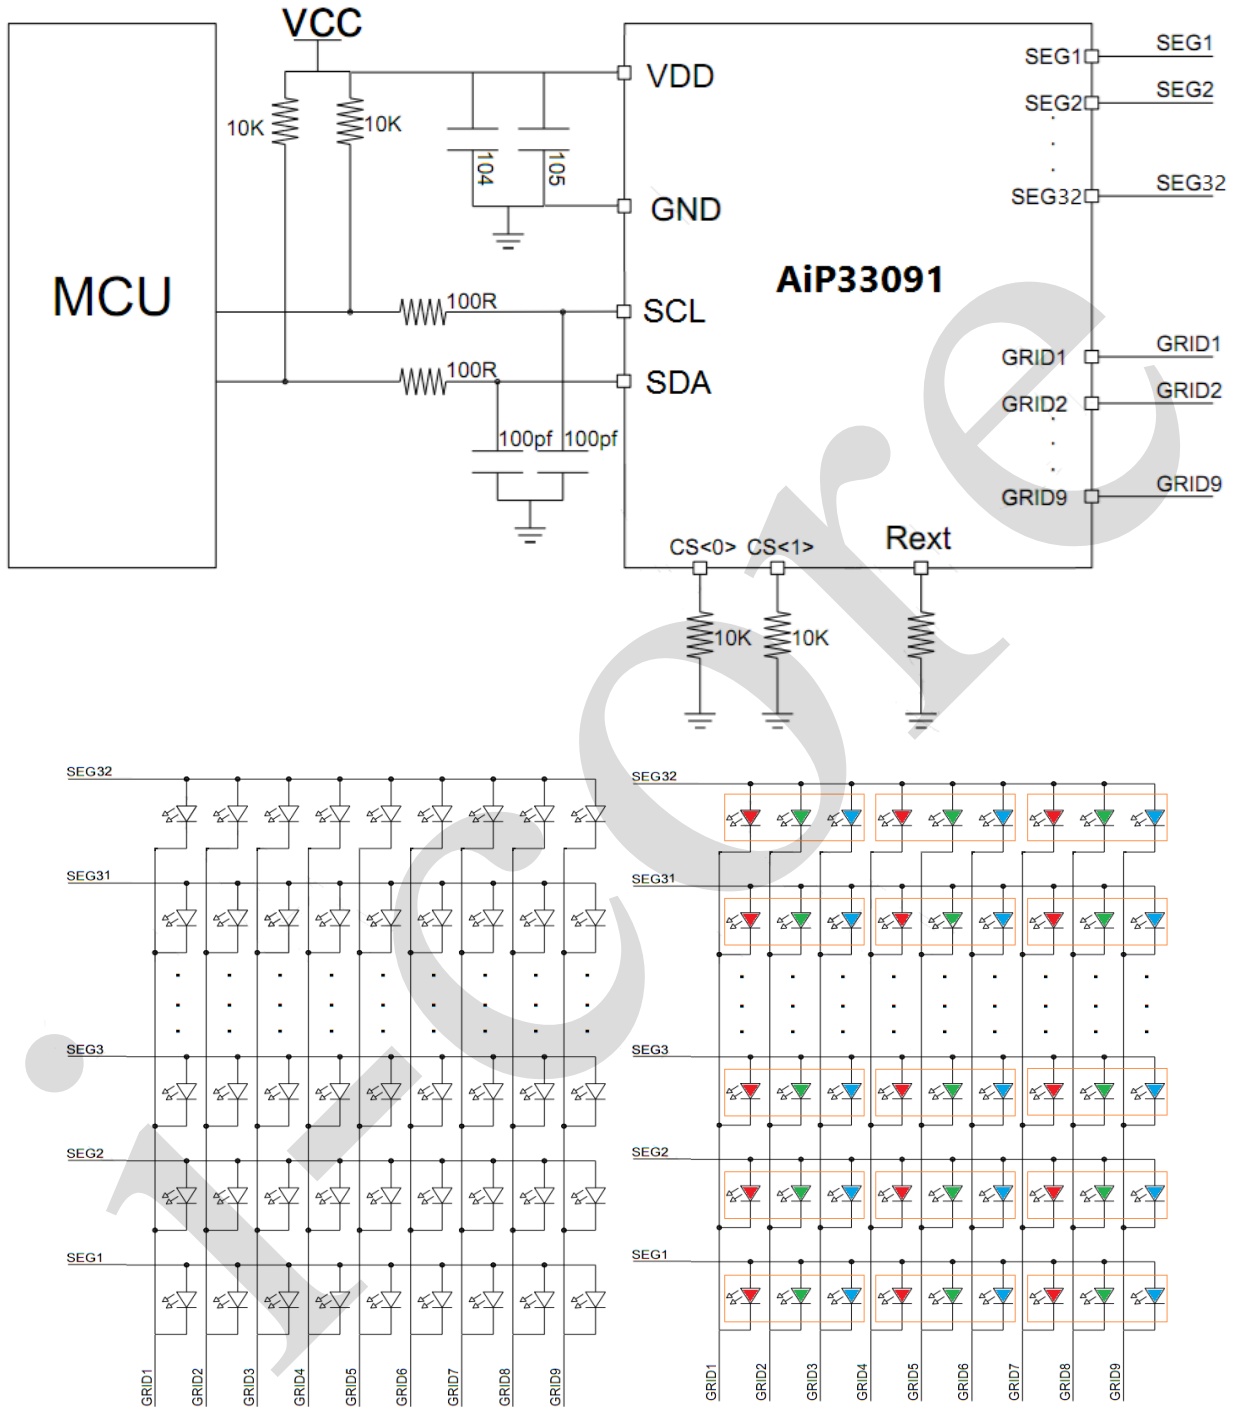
VCC

MCU

10K
10K
104
105
100R
100R
100pf
100pf

VDD
GND
SCL
SDA

AiP33091

SEG1
SEG2
SEG32
SEG1
SEG2
SEG32
GRID1
GRID2
GRID9
GRID1
GRID2
GRID9

CS<0>
CS<1>
Rext
10K
10K

i-Core

SEG32
SEG31
SEG3
SEG2
SEG1
GRID1
GRID2
GRID3
GRID4
GRID5
GRID6
GRID7
GRID8
GRID9

SEG32
SEG31
SEG3
SEG2
SEG1
GRID1
GRID2
GRID3
GRID4
GRID5
GRID6
GRID7
GRID8
GRID9